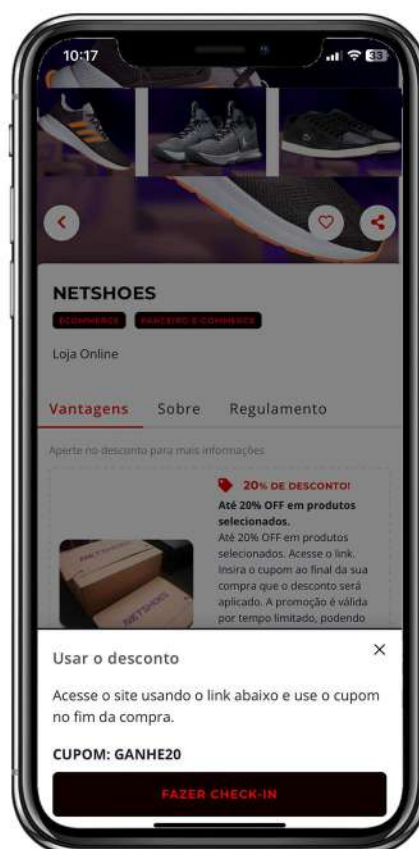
10:17

33

NETSHOES

ECOMMERCE PARCEIRO E-COMMERCE

Loja Online

Vantagens Sobre Regulamento

Aperte no desconto para mais informações

20% DE DESCONTO!

Até 20% OFF em produtos selecionados.

Até 20% OFF em produtos selecionados. Acesse o link. Insira o cupom ao final da sua compra que o desconto será aplicado. A promoção é válida por tempo limitado, podendo

NETSHOES

Usar o desconto

×

Acesse o site usando o link abaixo e use o cupom no fim da compra.

CUPOM: GANHE20

FAZER CHECK-IN